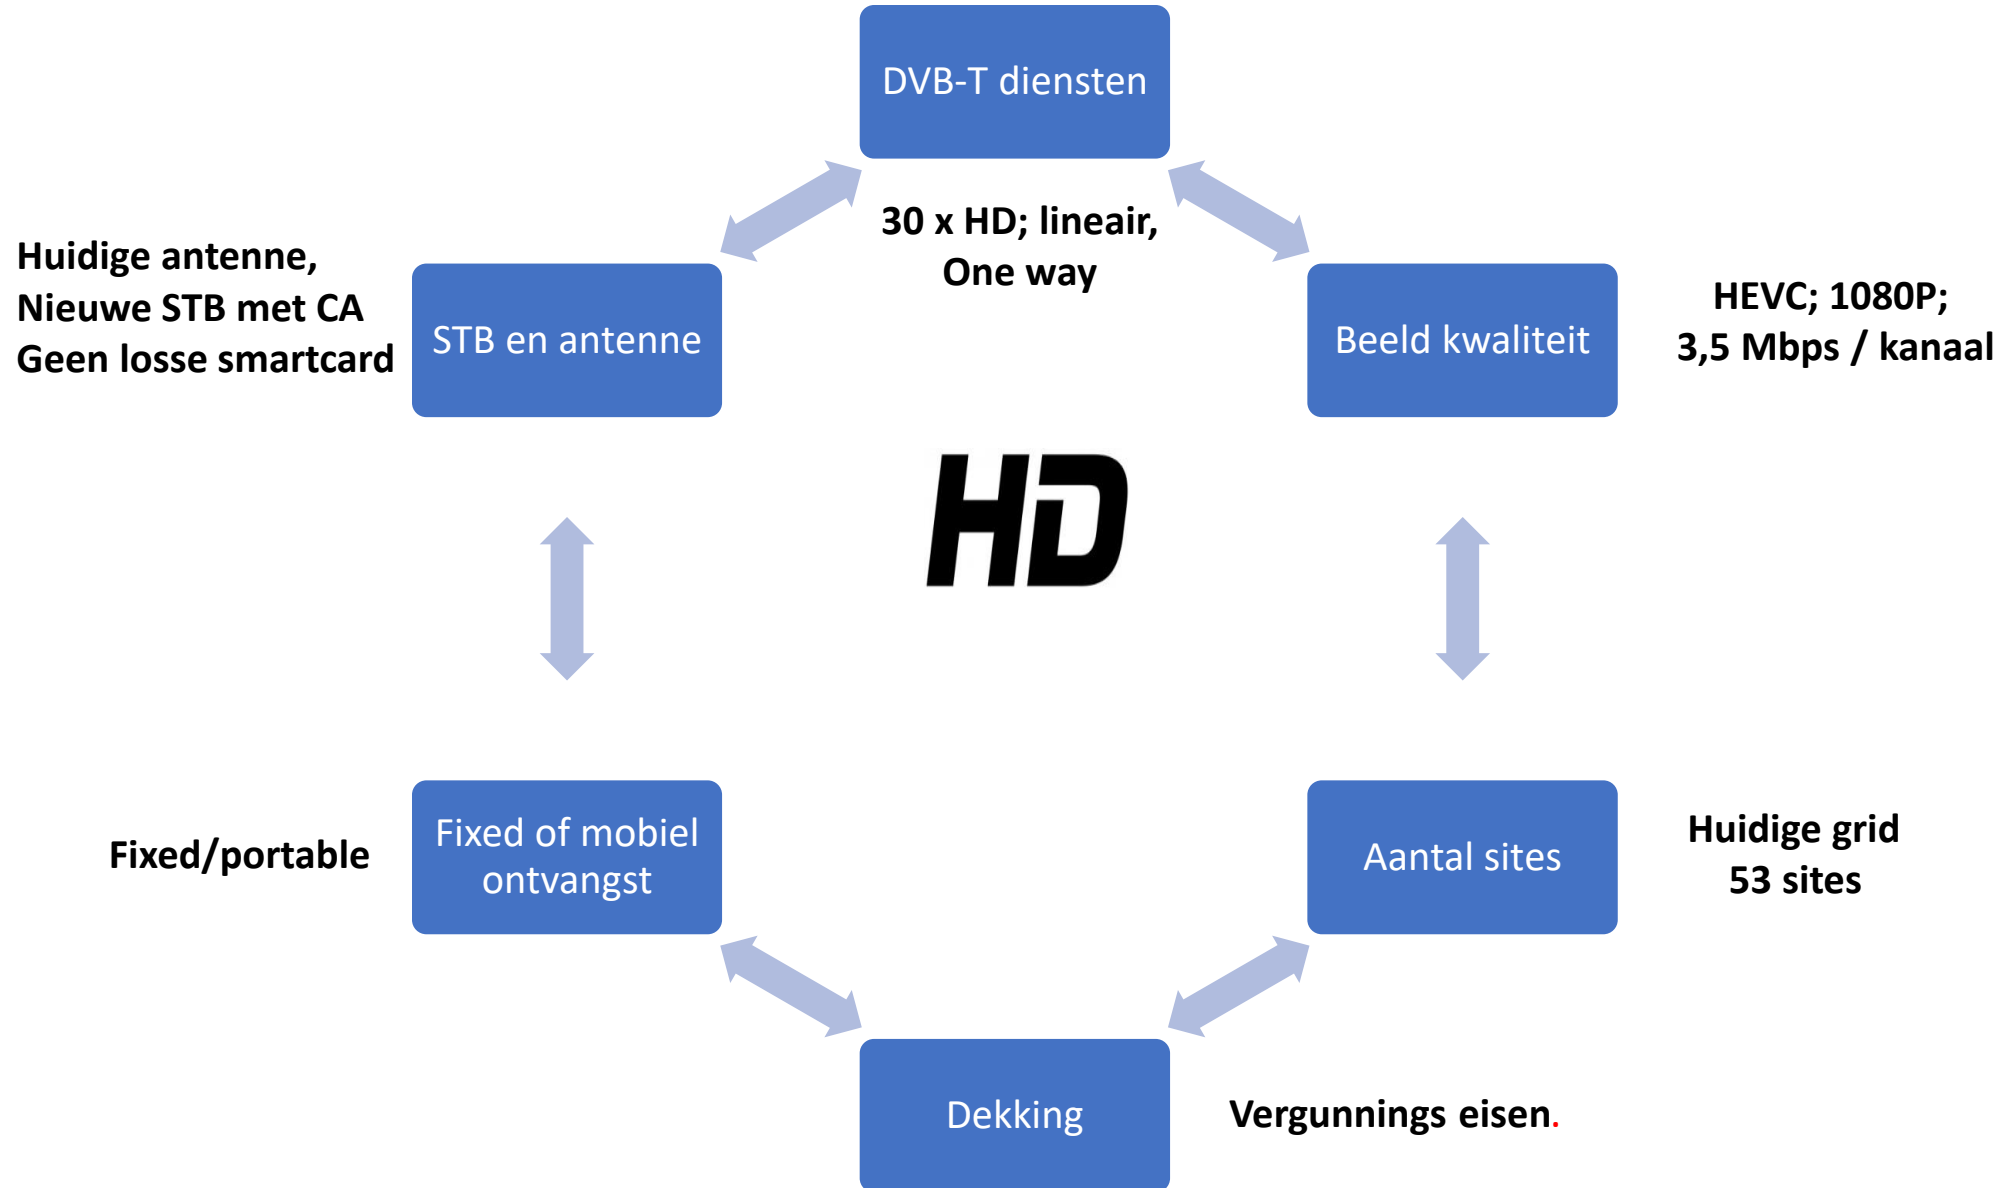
DVB-T diensten

30 x HD; lineair, One way

Huidige antenne, Nieuwe STB met CA Geen losse smartcard

STB en antenne

Beeld kwaliteit

HEVC; 1080P; 3,5 Mbps / kanaal

HD

Fixed/portable

Fixed of mobiel ontvangst

Aantal sites

Huidige grid 53 sites

Dekking

Vergunnings eisen.